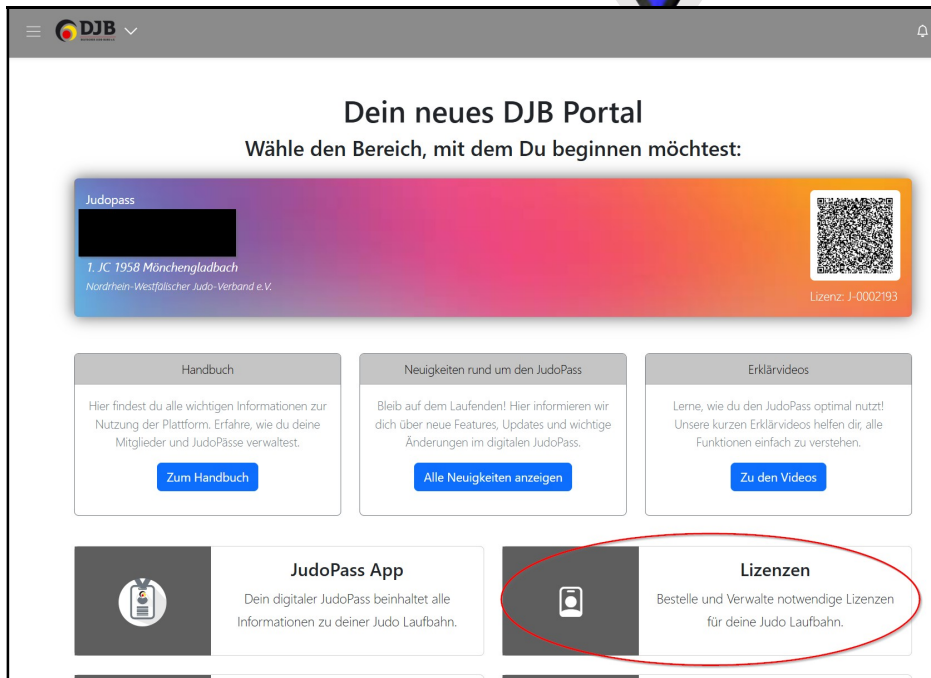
DJB

Dein neues DJB Portal

Wähle den Bereich, mit dem Du beginnen möchtest:

Judopass

1. JC 1958 Mönchengladbach

Nordrhein-Westfälischer Judo-Verband e.V.

Lizenz: J-0002193

Handbuch

Hier findest du alle wichtigen Informationen zur Nutzung der Plattform. Erfahre, wie du deine Mitglieder und JudoPässe verwaltest.

Zum Handbuch

Neuigkeiten rund um den JudoPass

Bleib auf dem Laufenden! Hier informieren wir dich über neue Features, Updates und wichtige Änderungen im digitalen JudoPass.

Alle Neuigkeiten anzeigen

Erklärvideos

Lerne, wie du den JudoPass optimal nutzt! Unsere kurzen Erklärvideos helfen dir, alle Funktionen einfach zu verstehen.

Zu den Videos

JudoPass App

Dein digitaler JudoPass beinhaltet alle Informationen zu deiner Judo Laufbahn.

Lizenzen

Bestelle und Verwalte notwendige Lizenzen für deine Judo Laufbahn.